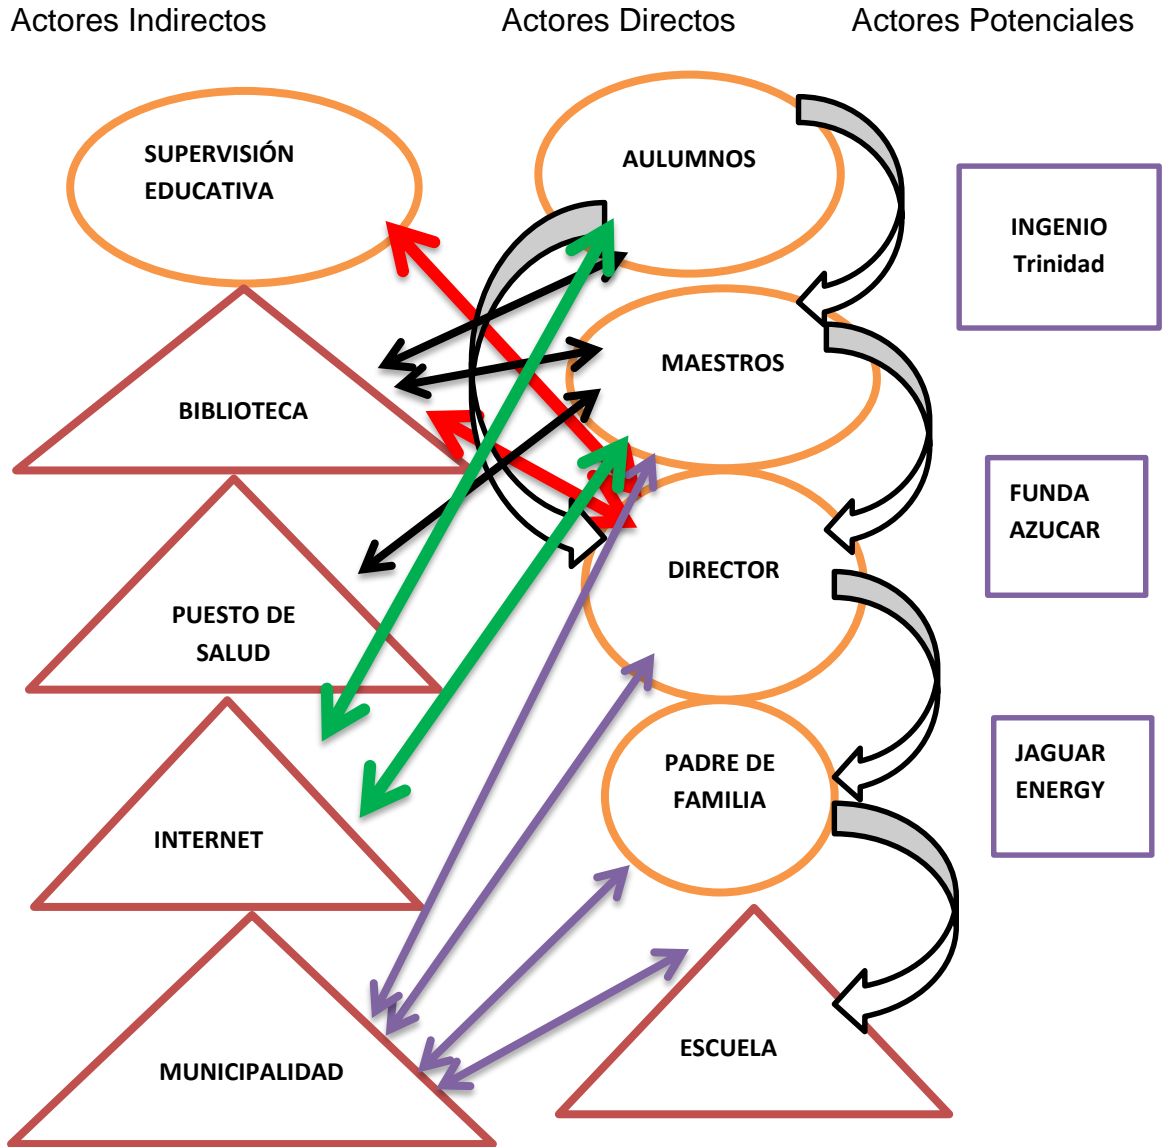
Actores Indirectos

Actores Directos

Actores Potenciales

SUPERVISIÓN EDUCATIVA

AULUMNOS

INGENIO Trinidad

BIBLIOTECA

MAESTROS

FUNDA AZUCAR

DIRECTOR

PUESTO DE SALUD

PADRE DE FAMILIA

JAGUAR ENERGY

INTERNET

ESCUELA

MUNICIPALIDAD